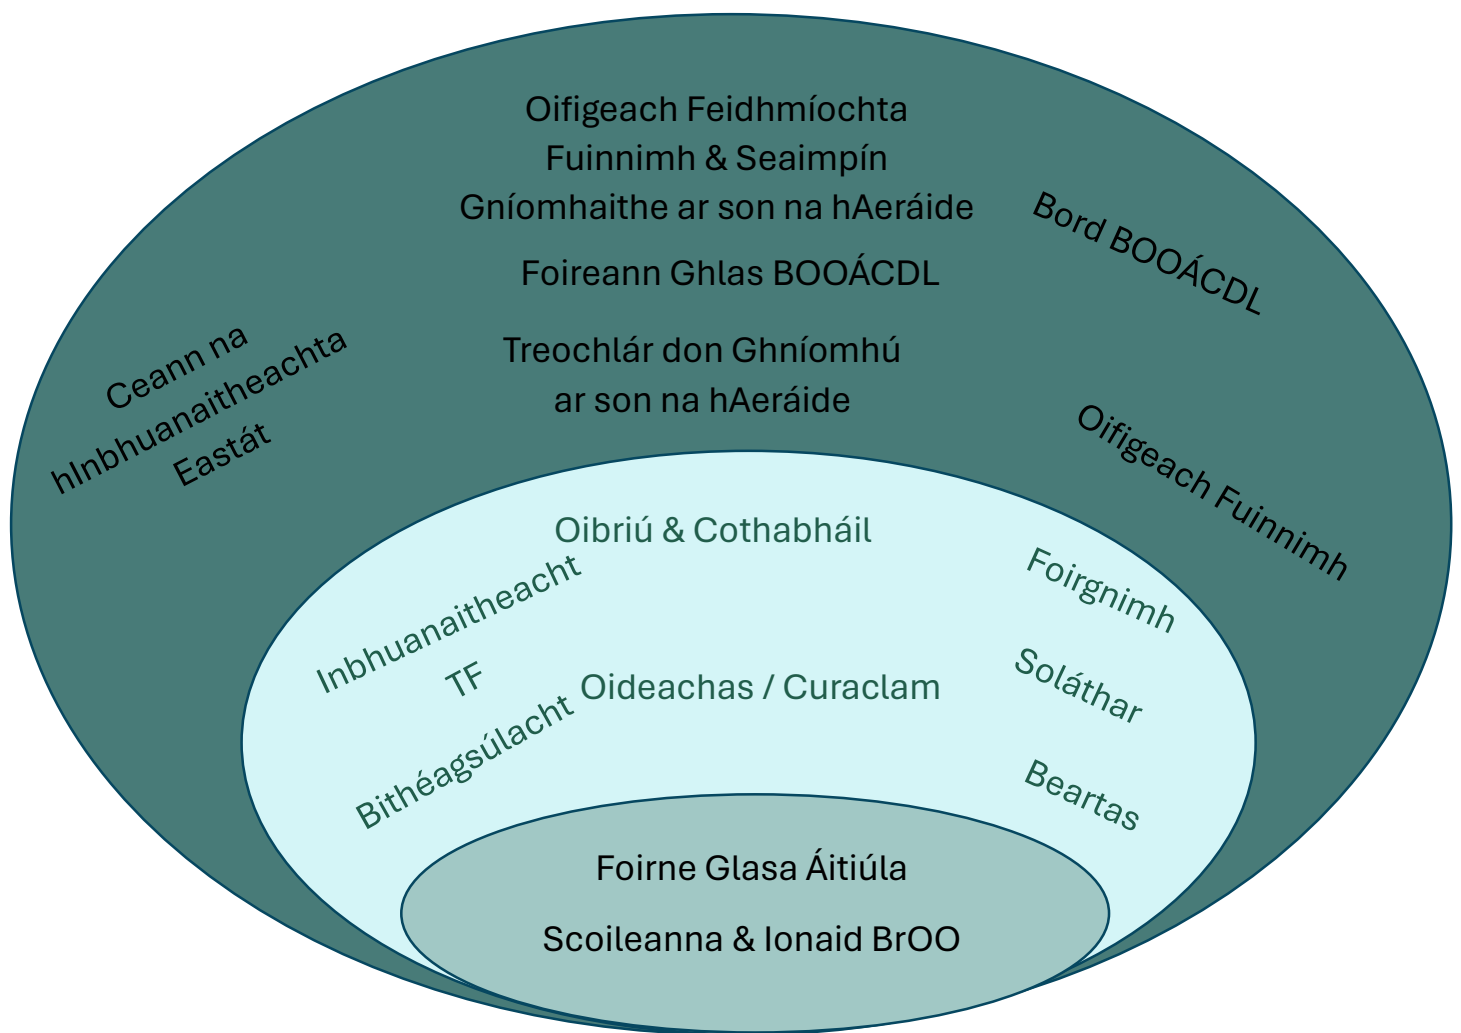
Oifigeach Feidhmíochta Fuinnimh & Seaimpín Gníomhaithe ar son na hAeráide

Foireann Ghlas BOOÁCDL

Treochlár don Ghníomhú ar son na hAeráide

Bord BOOÁCDL

Ceann na hInbhuanaitheachta Eastát

Oifigeach Fuinnimh

Oibriú & Cothabháil

Inbhuanaitheacht

TF

Bithéagsúlacht

Oideachas / Curaclam

Foirgnimh

Soláthar

Beartas

Foirne Glasa Áitiúla

Scoileanna & Ionaid BrOO